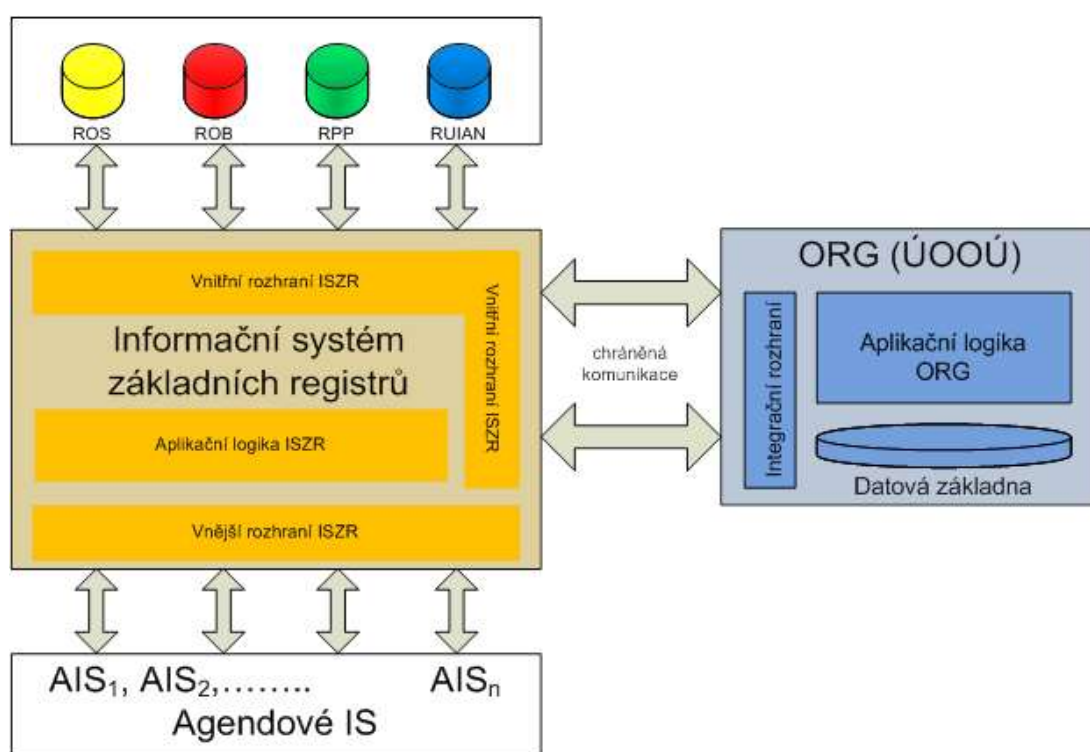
ROS
ROB
RPP
RUIAN

Vnitřní rozhraní ISZR

Informační systém základních registrů

Aplikační logika ISZR

Vnitřní rozhraní ISZR

Vnější rozhraní ISZR

chráněná komunikace

ORG (ÚOOÚ)

Integrační rozhraní

Aplikační logika ORG

Datová základna

$AIS_1$, $AIS_2$,……..
$AIS_n$
Agendové IS